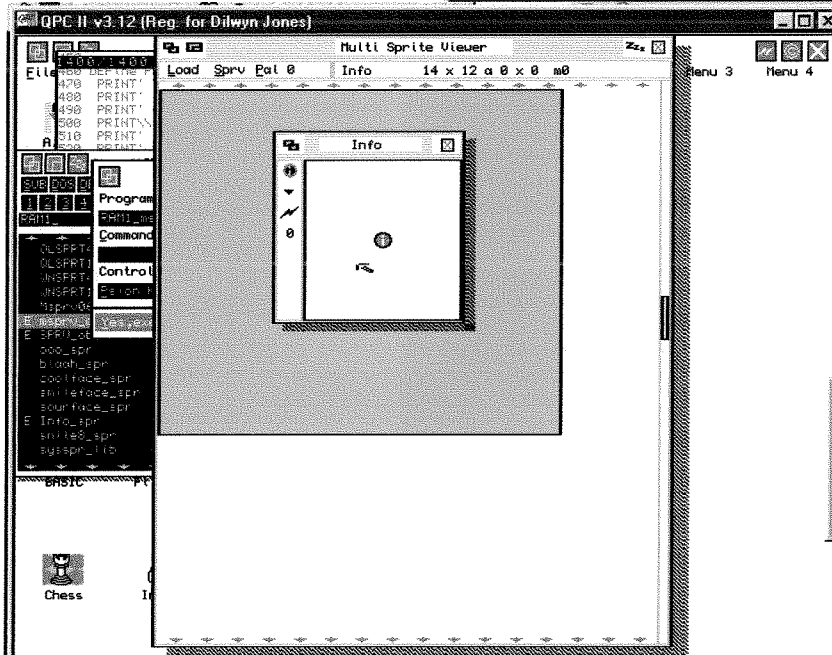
QPC II v3.12 (Reg. for Dilwyn Jones)

File
1400/1400
460 DEFine P
470 PRINT'
480 PRINT'
490 PRINT'
500 PRINT\\
510 PRINT'
520 PRINT'

Multi Sprite Viewer
Load Sprv Pal 0 Info 14 x 12 a 0 x 0 m0

Menu 3 Menu 4

Info

0

SUB DOS
RAM1_

Program
RAM1_
Command
Control

QLSPRT
QLSPRT1
UNSPRT
UNSPRT1
Msprv
E msprv
E SPRV_ob
ooo_spr
blaah_spr
coolface_spr
smileface_spr
sourface_spr
E Info_spr
smile8_spr
sysspr_lib

BASIC

Chess